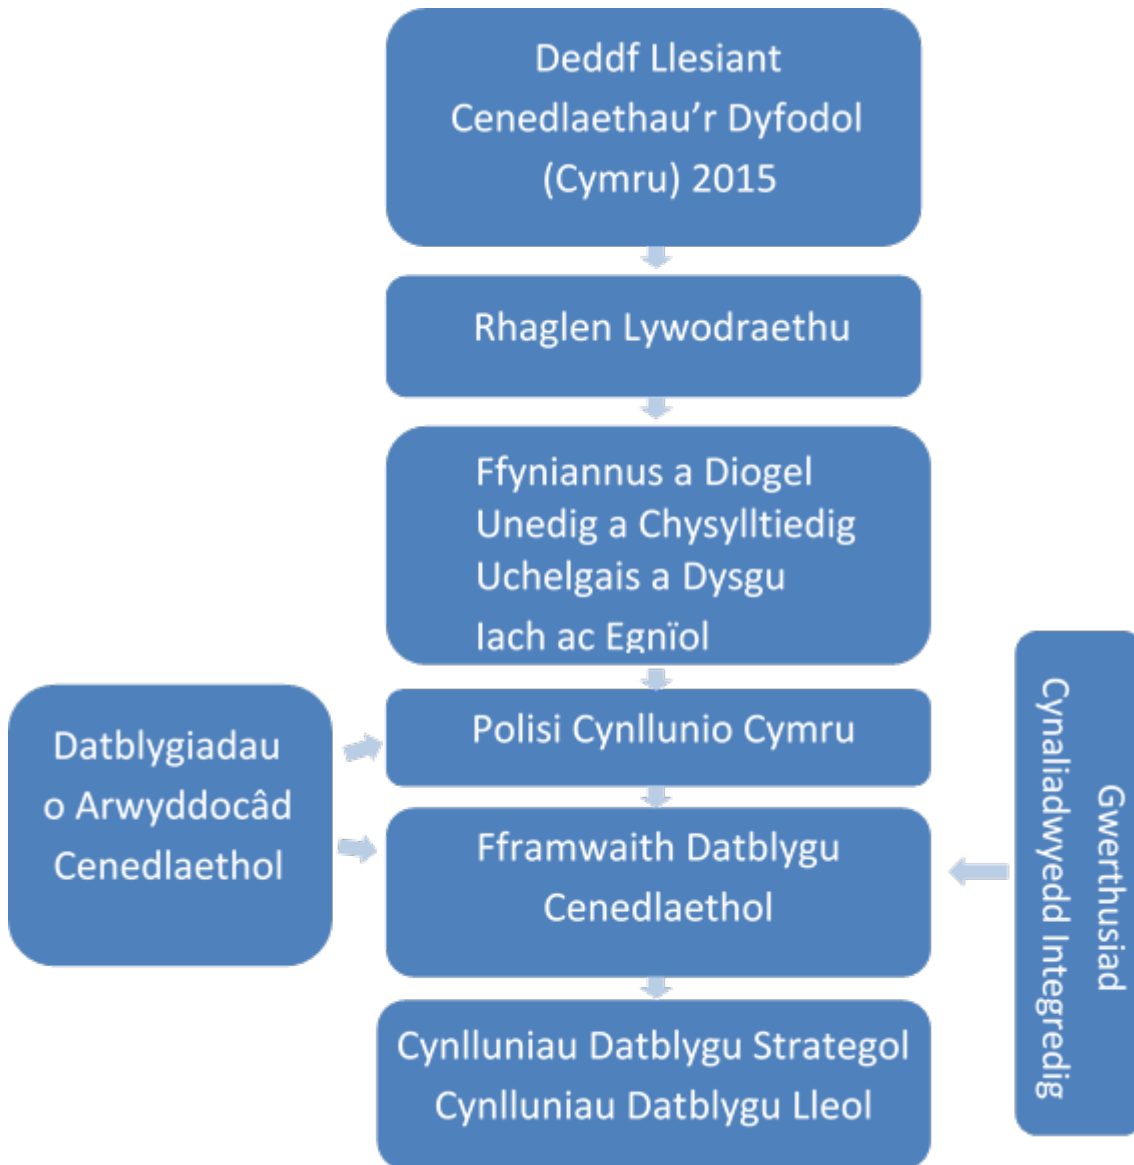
Deddf Llesiant Cenedlaethau'r Dyfodol (Cymru) 2015

Rhaglen Lywodraethu

Ffyniannus a Diogel
Unedig a Chysylltiedig
Uchelgais a Dysgu
Iach ac Egnïol

Datblygiadau o Arwyddocâd Cenedlaethol

Polisi Cynllunio Cymru

Fframwaith Datblygu Cenedlaethol

Gwerthusiad Cynaliadwyedd Integredig

Cynlluniau Datblygu Strategol
Cynlluniau Datblygu Lleol